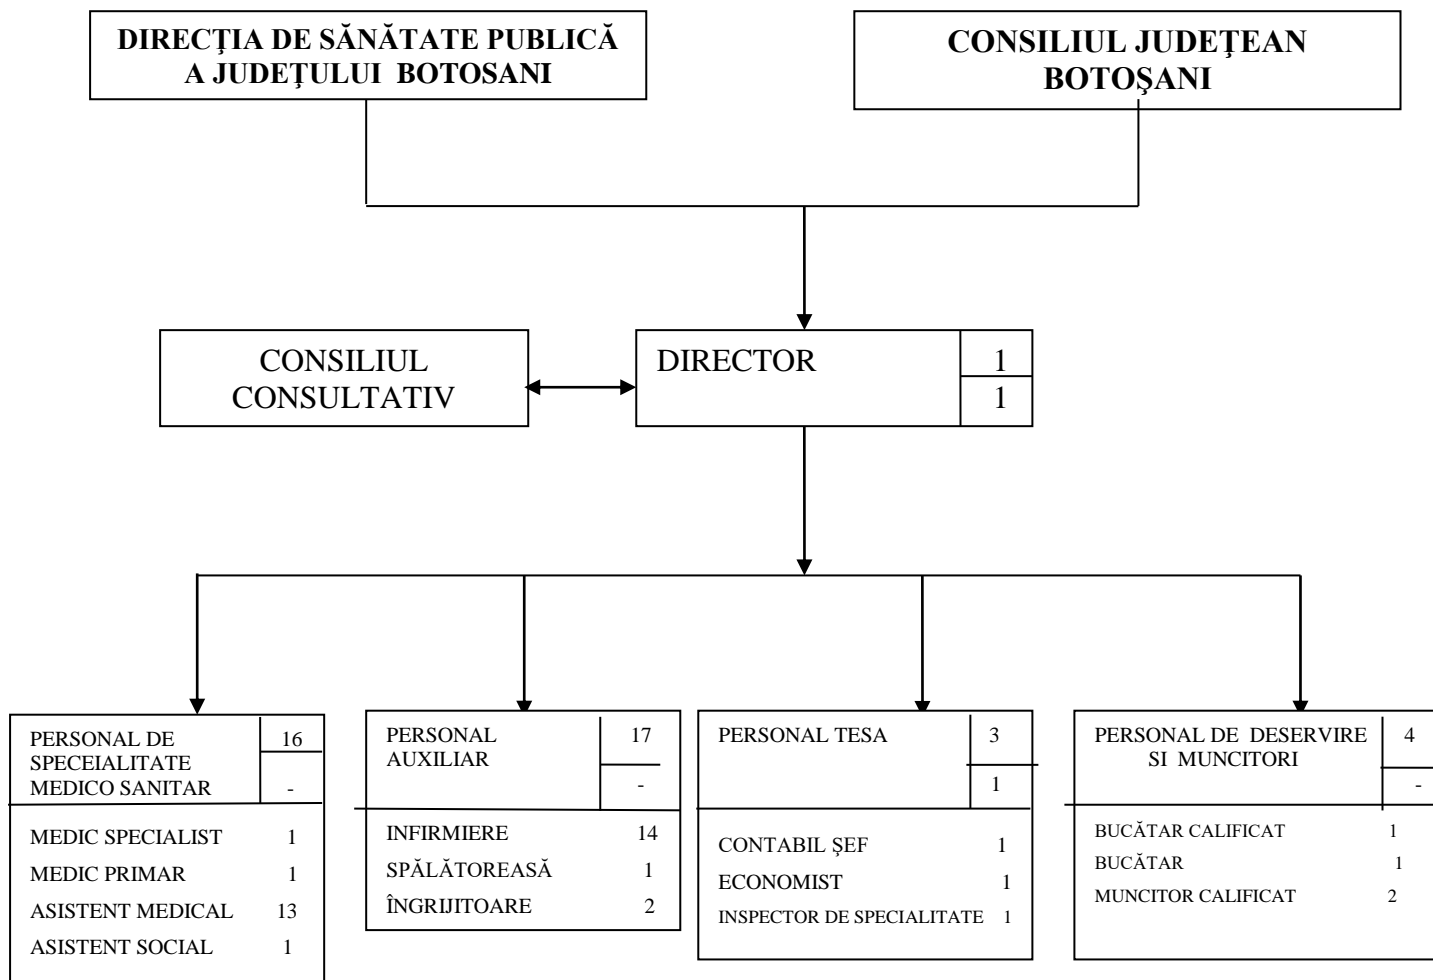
DIRECȚIA DE SĂNĂTATE PUBLICĂ A JUDEȚULUI BOTOSANI

CONSILIUL JUDEȚEAN BOTOŞANI

CONSILIUL CONSULTATIV

DIRECTOR 1 1

PERSONAL DE SPECEIALITATE MEDICO SANITAR 16 -

MEDIC SPECIALIST 1
MEDIC PRIMAR 1
ASISTENT MEDICAL 13
ASISTENT SOCIAL 1

PERSONAL AUXILIAR 17 -

INFIRMIERE 14
SPĂLĂTOREASĂ 1
ÎNGRIJITOARE 2

PERSONAL TESA 3 1

CONTABIL ȘEF 1
ECONOMIST 1
INSPECTOR DE SPECIALITATE 1

PERSONAL DE DESERVIRE SI MUNCITORI 4 -

BUCĂTAR CALIFICAT 1
BUCĂTAR 1
MUNCITOR CALIFICAT 2